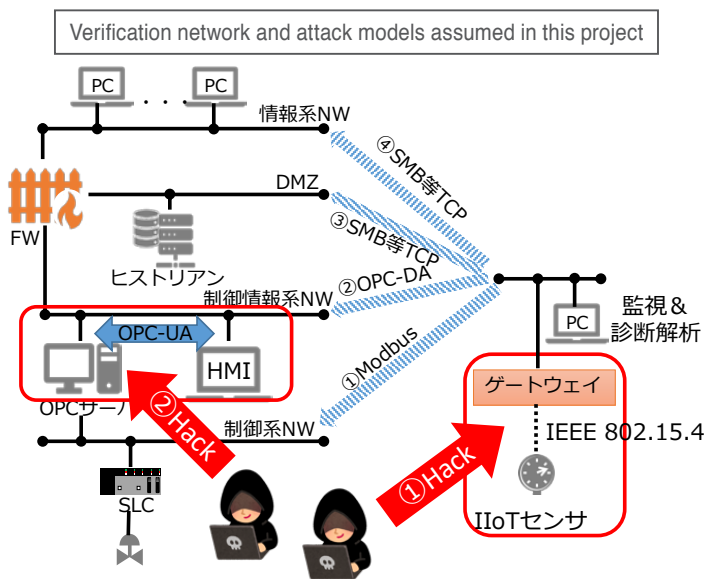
Verification network and attack models assumed in this project

PC

PC

情報系NW

④SMB等TCP

FW

DMZ

③SMB等TCP

ヒストリアン

②OPC-DA

制御情報系NW

監視＆診断解析

PC

OPC-UA

HMI

①Modbus

OPCサーバ

②Hack

ゲートウェイ

制御系NW

IEEE 802.15.4

①Hack

SLC

IIoTセンサ